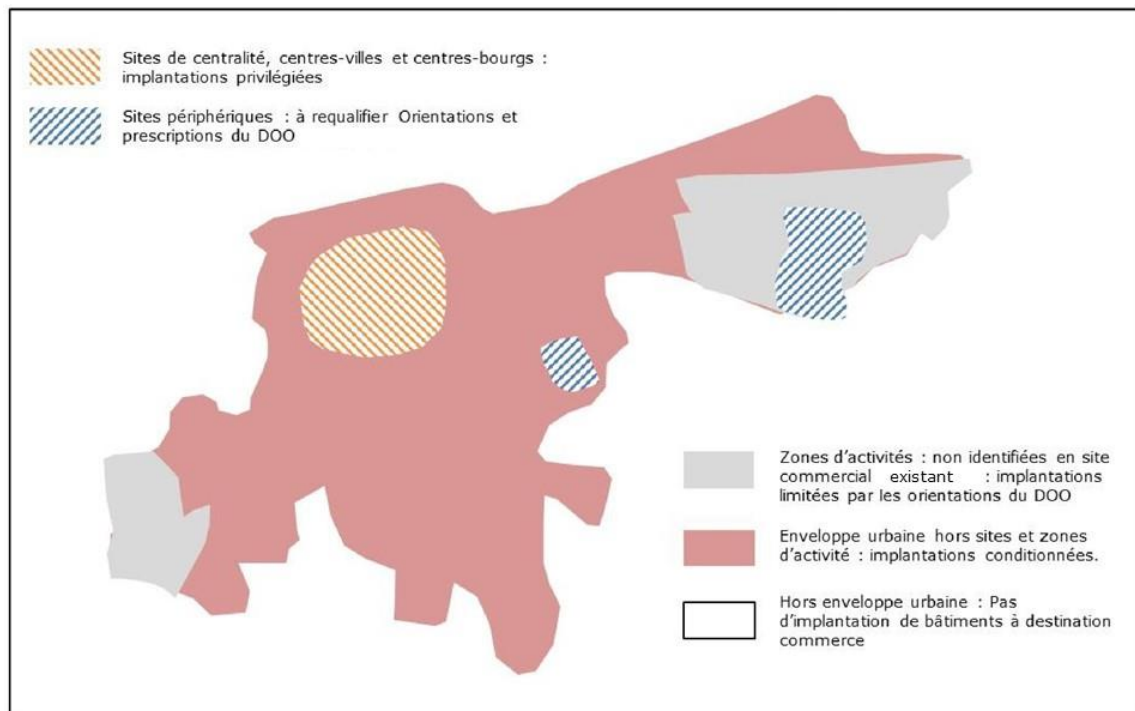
Sites de centralité, centres-villes et centres-bourgs : implantations privilégiées

Sites périphériques : à requalifier Orientations et prescriptions du DOO

Zones d'activités : non identifiées en site commercial existant : implantations limitées par les orientations du DOO

Enveloppe urbaine hors sites et zones d'activité : implantations conditionnées.

Hors enveloppe urbaine : Pas d'implantation de bâtiments à destination commerce